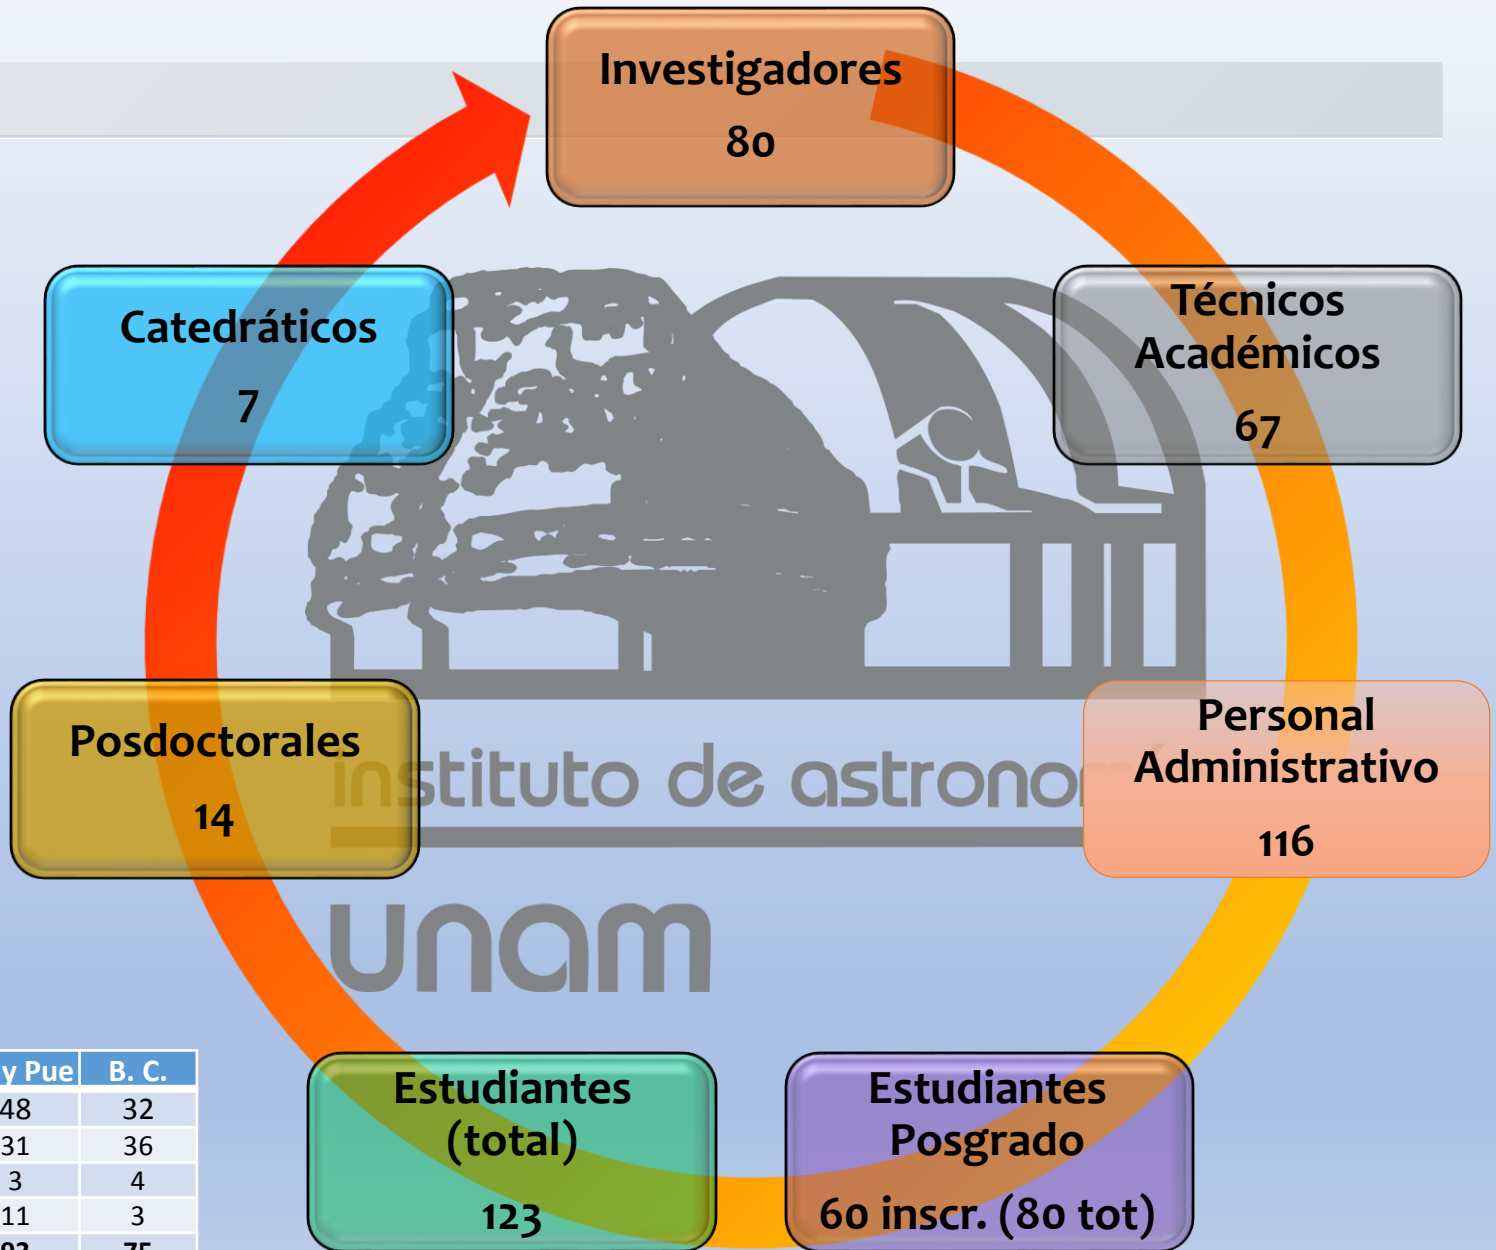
Investigadores
80

Técnicos Académicos
67

Personal Administrativo
116

Estudiantes Posgrado
60 inscr. (80 tot)

Estudiantes (total)
123

Posdoctorales
14

Catedráticos
7

instituto de astrono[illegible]
unam

| y Pue | B. C. |
|---|---|
| 48 | 32 |
| 31 | 36 |
| 3 | 4 |
| 11 | 3 |
| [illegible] | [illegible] |